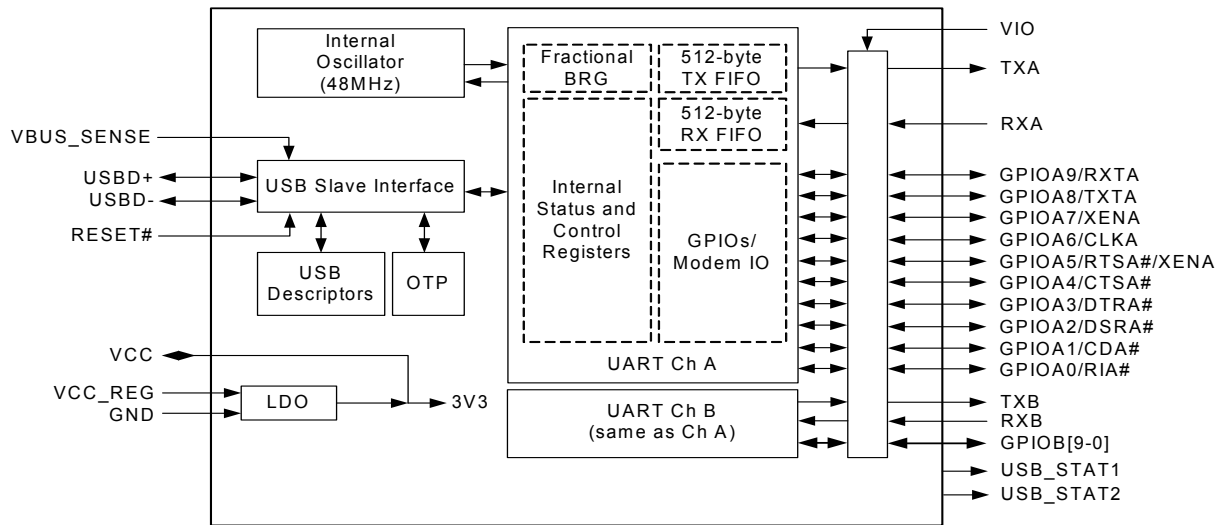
Internal Oscillator (48MHz)

Fractional BRG

512-byte TX FIFO

512-byte RX FIFO

VIO

TXA

RXA

VBUS_SENSE

USBD+

USBD-

USB Slave Interface

RESET#

USB Descriptors

OTP

Internal Status and Control Registers

GPIOs/ Modem IO

GPIOA9/RXTA
GPIOA8/TXTA
GPIOA7/XENA
GPIOA6/CLKA
GPIOA5/RTSA#/XENA
GPIOA4/CTSA#
GPIOA3/DTRA#
GPIOA2/DSRA#
GPIOA1/CDA#
GPIOA0/RIA#

UART Ch A

VCC

VCC_REG

GND

LDO

3V3

UART Ch B (same as Ch A)

TXB
RXB
GPIOB[9-0]
USB_STAT1
USB_STAT2